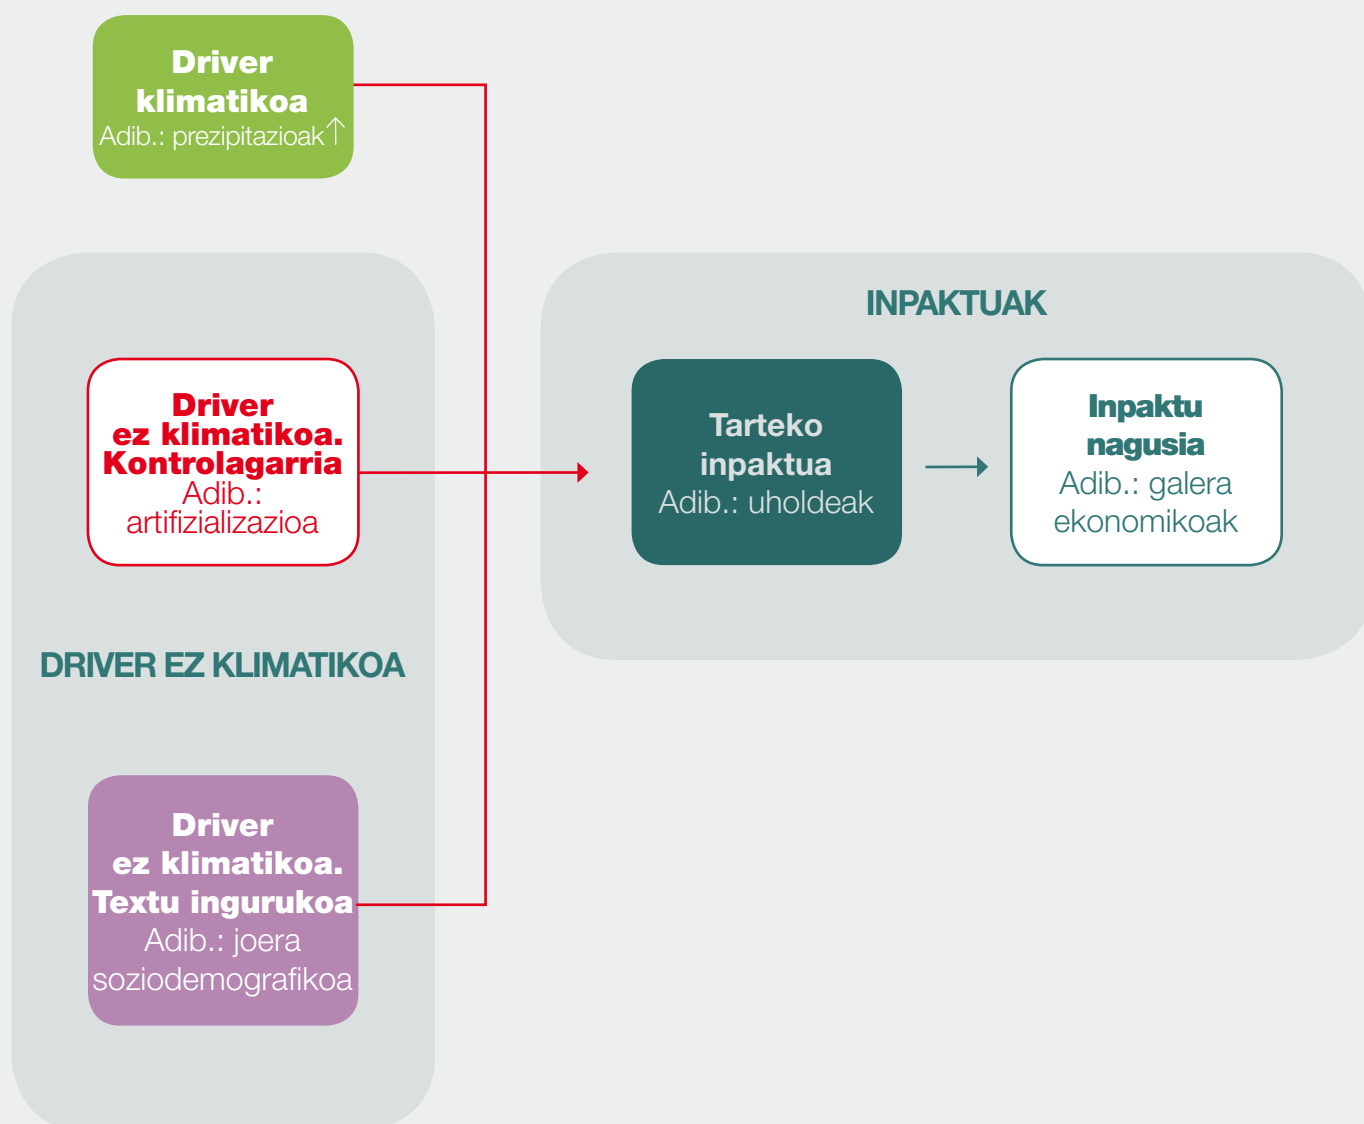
Driver klimatikoa
Adib.: prezipitazioak↑

Driver ez klimatikoa. Kontrolagarria
Adib.: artifizializazioa

DRIVER EZ KLIMATIKOA

Driver ez klimatikoa. Textu ingurukoa
Adib.: joera soziodemografikoa

INPAKTUAK

Tarteko inpaktua
Adib.: uholdeak

Inpaktu nagusia
Adib.: galera ekonomikoak